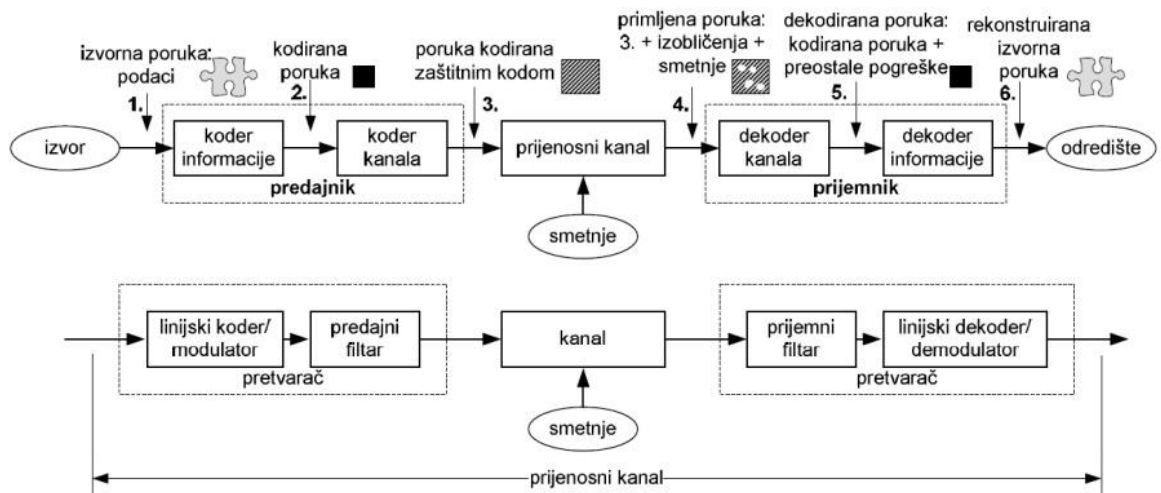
izvorna poruka: podaci
1.

kodirana poruka
2.

poruka kodirana zaštitnim kodom
3.

primljena poruka: 3. + izobličenja + smetnje
4.

dekodirana poruka: kodirana poruka + preostale pogreške
5.

rekonstruirana izvorna poruka
6.

izvor

koder informacije

koder kanala

predajnik

prijenosni kanal

smetnje

dekoder kanala

dekoder informacije

prijemnik

odredište

linijski koder/ modulator

predajni filtar

pretvarač

kanal

smetnje

prijemni filtar

linijski dekoder/ demodulator

pretvarač

prijenosni kanal